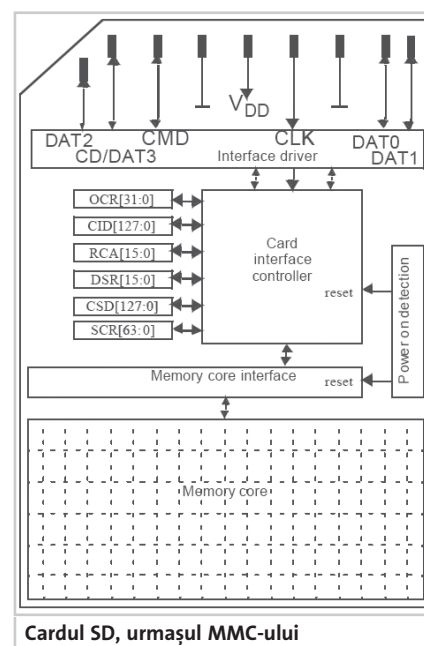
$V_{DD}$

DAT2
CD/DAT3
CMD
CLK
DAT0
DAT1
Interface driver

OCR[31:0]
CID[127:0]
RCA[15:0]
DSR[15:0]
CSD[127:0]
SCR[63:0]

Card interface controller

reset

Power on detection

Memory core interface

reset

Memory core

Cardul SD, urmașul MMC-ului